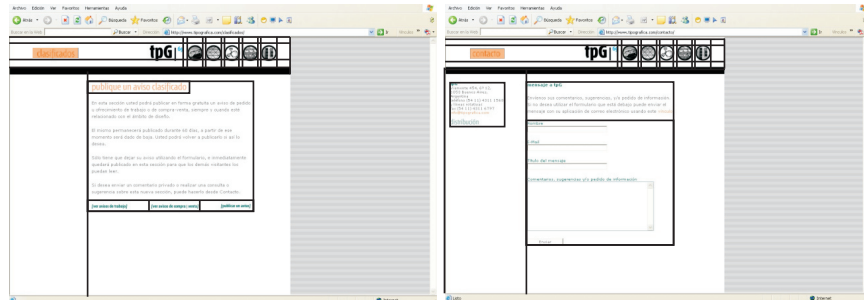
Archivo Edición Ver Favoritos Herramientas Ayuda

Atrás Búsqueda Favoritos

Buscar en la Web Buscar Dirección http://www.tipografica.com/clasificados/

clasificados

tpG

publique un aviso clasificado

En esta sección usted podrá publicar en forma gratuita un aviso de pedido u ofrecimiento de trabajo o de compra-venta, siempre y cuando este relacionado con el ámbito de diseño.

El mismo permanecerá publicado durante 60 días, a partir de ese momento será dado de baja. Usted podrá volver a publicarlo si así lo desea.

Sólo tiene que dejar su aviso utilizando el formulario, e inmediatamente quedará publicado en esta sección para que los demás visitantes los puedan leer.

Si desea enviar un comentario privado o realizar una consulta o sugerencia sobre esta nueva sección, puede hacerlo desde Contacto.

[ver avisos de trabajo] [ver avisos de compra / venta] [publicar un aviso]

Archivo Edición Ver Favoritos Herramientas Ayuda

Atrás Búsqueda Favoritos

Buscar en la Web Buscar Dirección http://www.tipografica.com/contacto/

contacto

tpG

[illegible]

Distribución

mensaje a tpG:

Envíenos sus comentarios, sugerencias, o/o pedido de información. Si no desea utilizar el formulario que está debajo puede enviar el mensaje con su aplicación de correo electrónico usando este vínculo.

Nombre

E-Mail

Título del mensaje

Comentarios, sugerencias y/o pedido de información

Enviar

Listo

Internet